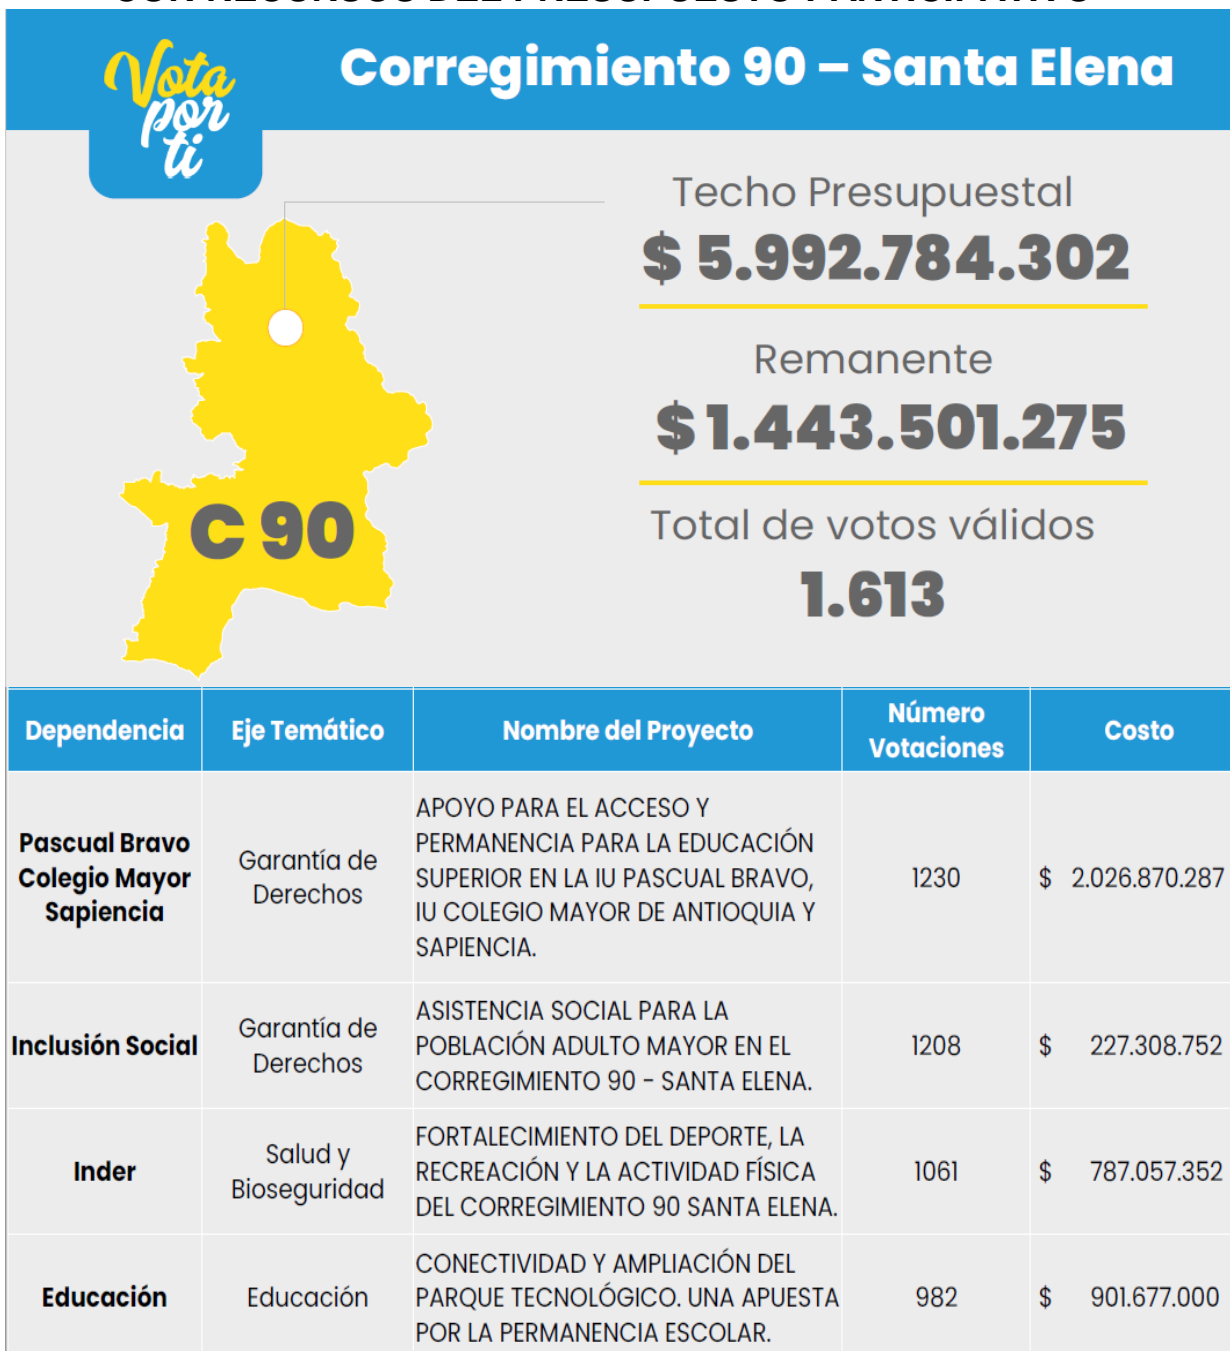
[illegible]

Vota por ti

Corregimiento 90 – Santa Elena

C 90

Techo Presupuestal
$ 5.992.784.302

Remanente
$ 1.443.501.275

Total de votos válidos
1.613

| Dependencia | Eje Temático | Nombre del Proyecto | Número Votaciones | Costo |
|---|---|---|---|---|
| Pascual Bravo Colegio Mayor Sapiencia | Garantía de Derechos | APOYO PARA EL ACCESO Y PERMANENCIA PARA LA EDUCACIÓN SUPERIOR EN LA IU PASCUAL BRAVO, IU COLEGIO MAYOR DE ANTIOQUIA Y SAPIENCIA. | 1230 | $ 2.026.870.287 |
| Inclusión Social | Garantía de Derechos | ASISTENCIA SOCIAL PARA LA POBLACIÓN ADULTO MAYOR EN EL CORREGIMIENTO 90 - SANTA ELENA. | 1208 | $ 227.308.752 |
| Inder | Salud y Bioseguridad | FORTALECIMIENTO DEL DEPORTE, LA RECREACIÓN Y LA ACTIVIDAD FÍSICA DEL CORREGIMIENTO 90 SANTA ELENA. | 1061 | $ 787.057.352 |
| Educación | Educación | CONECTIVIDAD Y AMPLIACIÓN DEL PARQUE TECNOLÓGICO. UNA APUESTA POR LA PERMANENCIA ESCOLAR. | 982 | $ 901.677.000 |